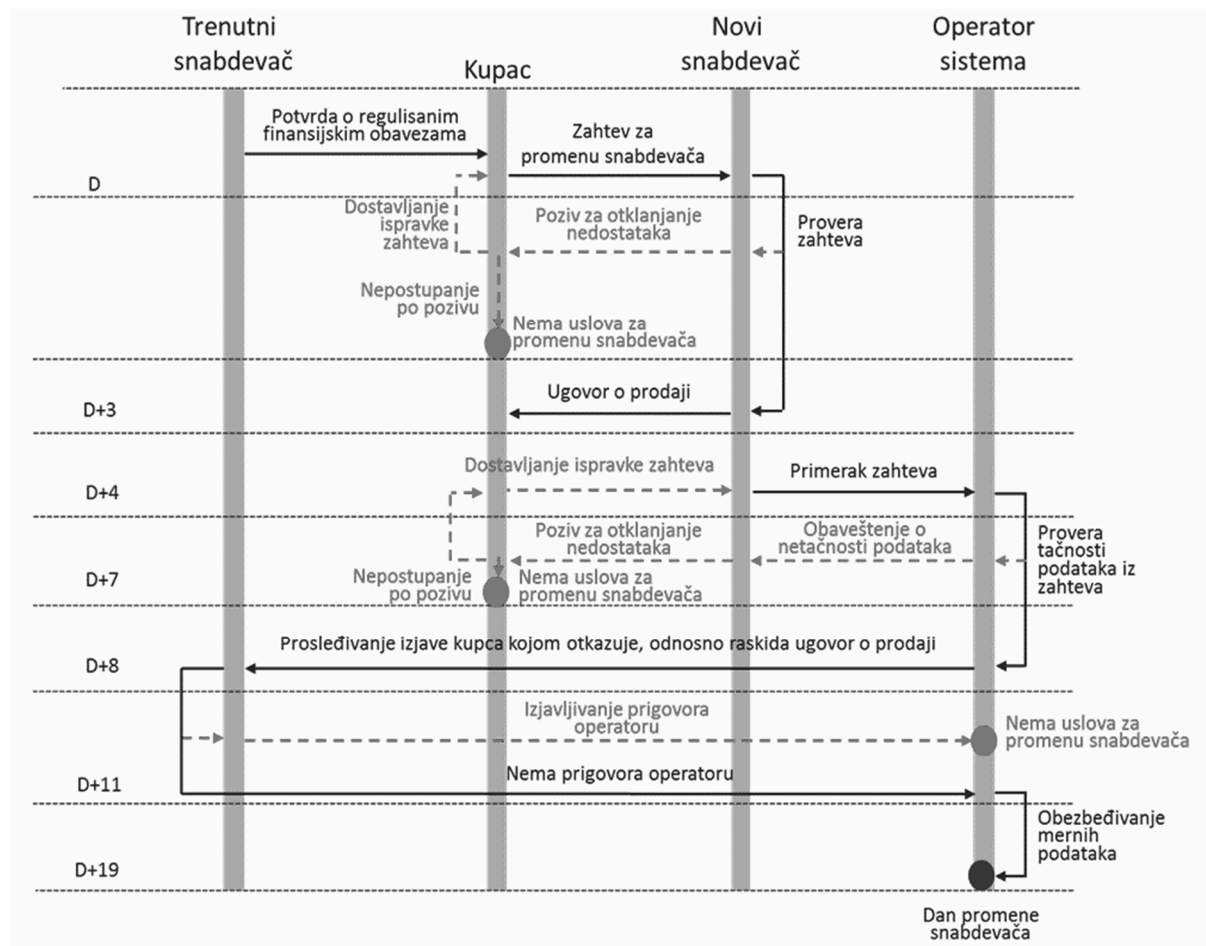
Trenutni snabdevač

Kupac

Novi snabdevač

Operator sistema

Potvrda o regulisanim finansijskim obavezama

Zahtev za promenu snabdevača

D

Dostavljanje ispravke zahteva

Poziv za otklanjanje nedostataka

Provera zahteva

Nepostupanje po pozivu

Nema uslova za promenu snabdevača

Ugovor o prodaji

D+3

Dostavljanje ispravke zahteva

Primerak zahteva

D+4

Poziv za otklanjanje nedostataka

Obaveštenje o netačnosti podataka

Provera tačnosti podataka iz zahteva

D+7

Nepostupanje po pozivu

Nema uslova za promenu snabdevača

Prosleđivanje izjave kupca kojom otkazuje, odnosno raskida ugovor o prodaji

D+8

Izjavljivanje prigovora operatoru

Nema uslova za promenu snabdevača

D+11

Nema prigovora operatoru

Obezbeđivanje mernih podataka

D+19

Dan promene snabdevača